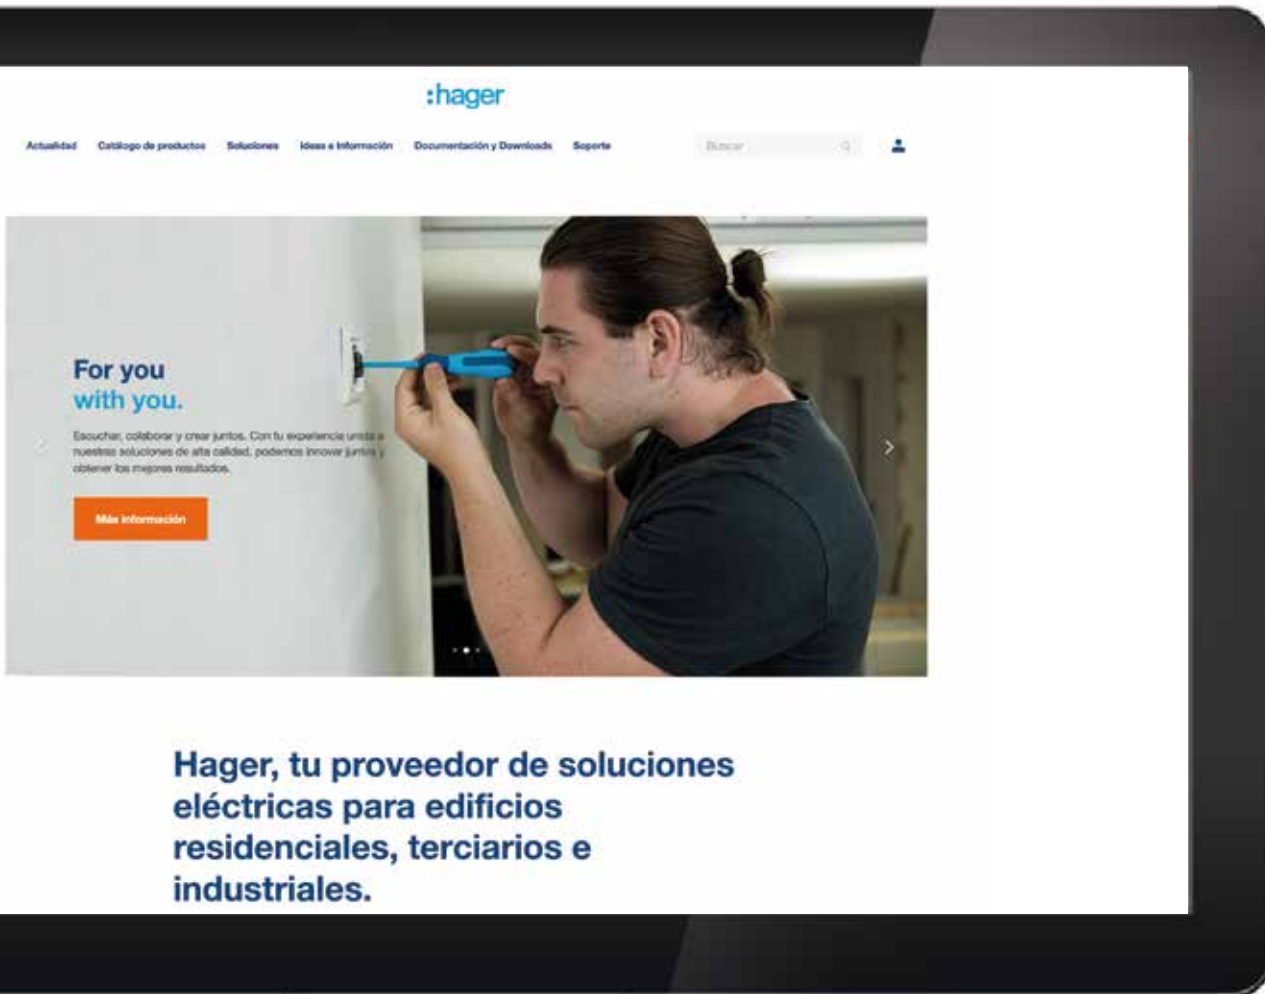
:hager

Actualidad Catálogo de productos Soluciones Ideas e Información Documentación y Downloads Soporte

Buscar

For you
with you.

Escuchar, colaborar y crear juntos. Con tu experiencia unida a nuestras soluciones de alta calidad, podemos innovar juntos y obtener los mejores resultados.

Más información

Hager, tu proveedor de soluciones eléctricas para edificios residenciales, terciarios e industriales.